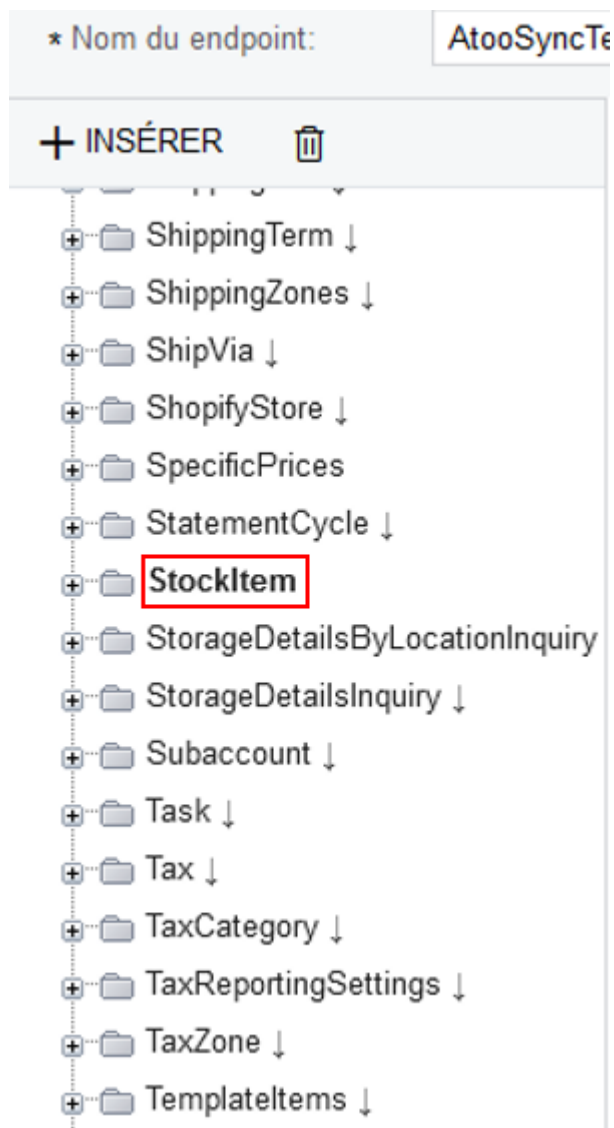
* Nom du endpoint: AtooSyncTe

+ INSÉRER

ShippingTerm ↓
ShippingZones ↓
ShipVia ↓
ShopifyStore ↓
SpecificPrices
StatementCycle ↓
StockItem
StorageDetailsByLocationInquiry
StorageDetailsInquiry ↓
Subaccount ↓
Task ↓
Tax ↓
TaxCategory ↓
TaxReportingSettings ↓
TaxZone ↓
TemplateItems ↓